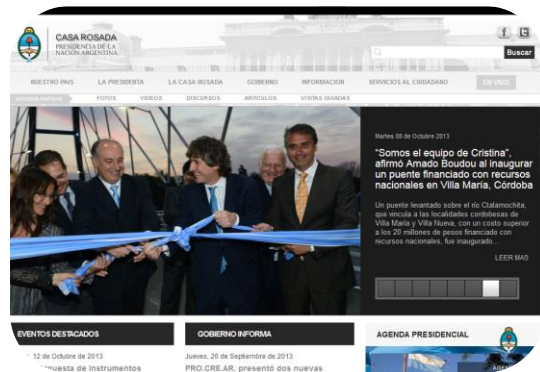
CASA ROSADA
PRESIDENCIA DE LA NACIÓN ARGENTINA

Buscar

NUESTRO PAÍS
LA PRESIDENTA
LA CASA ROSADA
GOBIERNO
INFORMACIÓN
SERVICIOS AL CIUDADANO
EN VIVO

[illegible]
FOTOS
VIDEOS
DISCURSOS
ARTÍCULOS
VISITAS GUIADAS

Martes 08 de Octubre 2013

"Somos el equipo de Cristina", afirmó Amado Boudou al inaugurar un puente financiado con recursos nacionales en Villa María, Córdoba

Un puente levantado sobre el río Ctalamochita, que vincula a las localidades cordobesas de Villa María y Villa Nueva, con un costo superior a los 20 millones de pesos financiado con recursos nacionales, fue inaugurado...

LEER MÁS

EVENTOS DESTACADOS
12 de Octubre de 2013
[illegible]uesta de instrumentos

GOBIERNO INFORMA
Jueves, 26 de Septiembre de 2013
PRO.CRE.AR. presentó dos nuevas

AGENDA PRESIDENCIAL